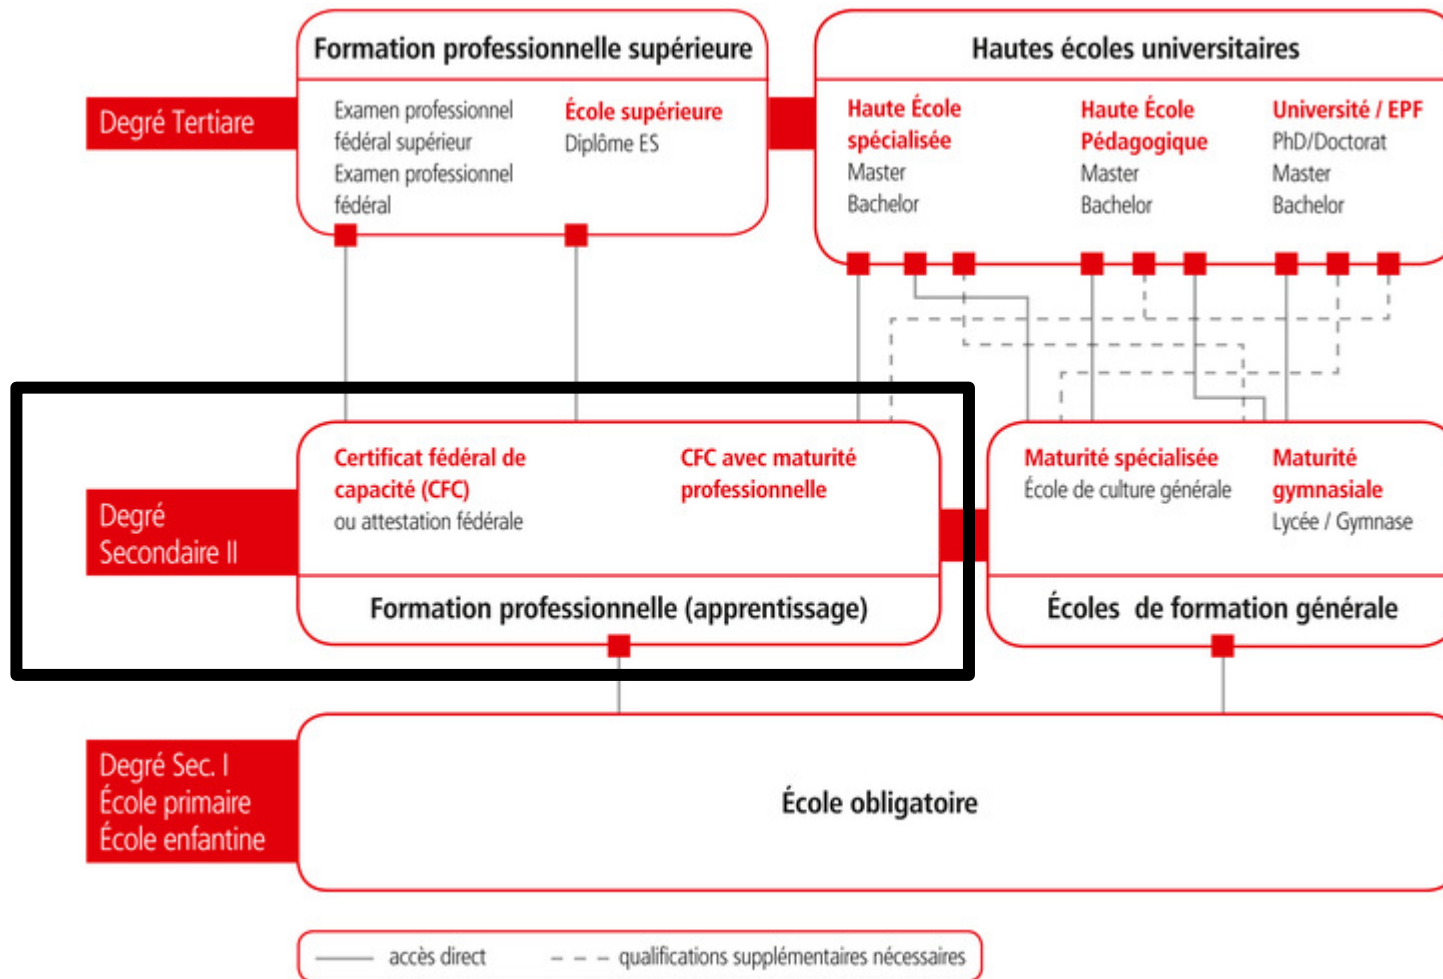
Formation professionnelle supérieure

Hautes écoles universitaires

Degré Tertiare

Examen professionnel fédéral supérieur
Examen professionnel fédéral

École supérieure
Diplôme ES

Haute École spécialisée
Master
Bachelor

Haute École Pédagogique
Master
Bachelor

Université / EPF
PhD/Doctorat
Master
Bachelor

Degré Secondaire II

Certificat fédéral de capacité (CFC)
ou attestation fédérale

CFC avec maturité professionnelle

Formation professionnelle (apprentissage)

Maturité spécialisée
École de culture générale

Maturité gymnasiale
Lycée / Gymnase

Écoles de formation générale

Degré Sec. I
École primaire
École enfantine

École obligatoire

accès direct
qualifications supplémentaires nécessaires